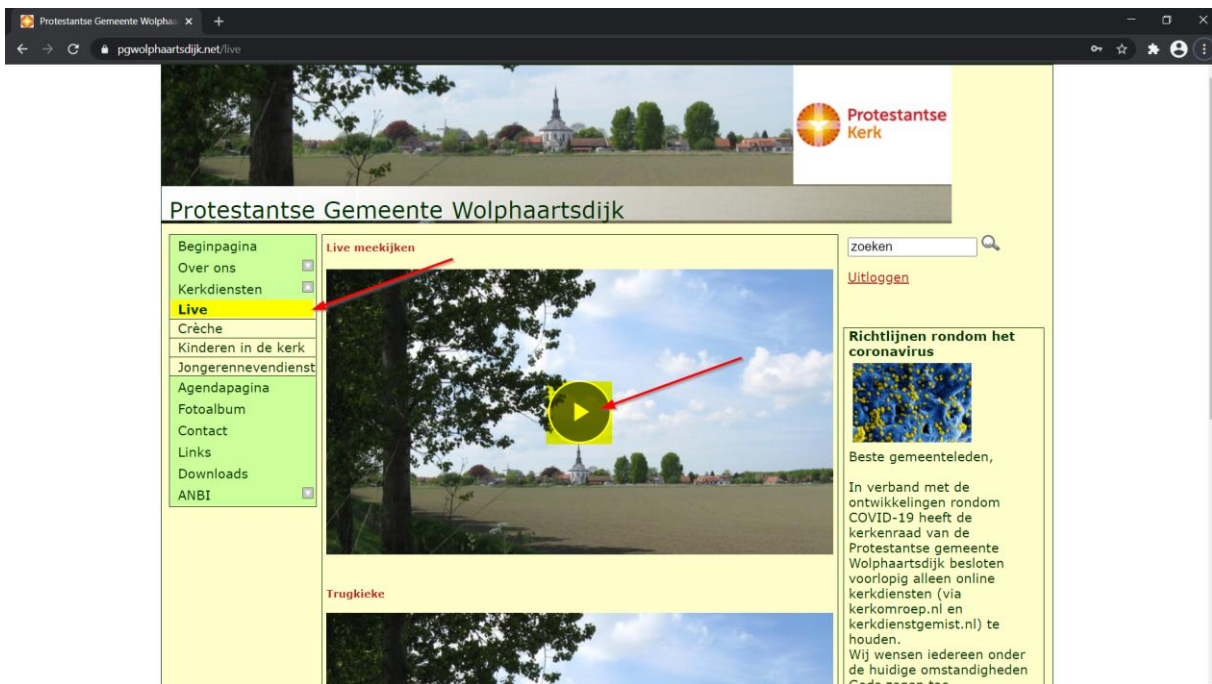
Protestantse Gemeente Wolphaa ×

pgwolphaartsdijk.net/live

Protestantse Kerk

Protestantse Gemeente Wolphaartsdijk

Beginpagina
Over ons
Kerkdiensten
Live
Crèche
Kinderen in de kerk
Jongerennevendienst
Agendapagina
Fotoalbum
Contact
Links
Downloads
ANBI

Live meekijken

Trugkieke

zoeken

Uitloggen

Richtlijnen rondom het coronavirus

Beste gemeenteleden,

In verband met de ontwikkelingen rondom COVID-19 heeft de kerkenraad van de Protestantse gemeente Wolphaartsdijk besloten voorlopig alleen online kerkdiensten (via kerkomroep.nl en kerkdienstgemist.nl) te houden.
Wij wensen iedereen onder de huidige omstandigheden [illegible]